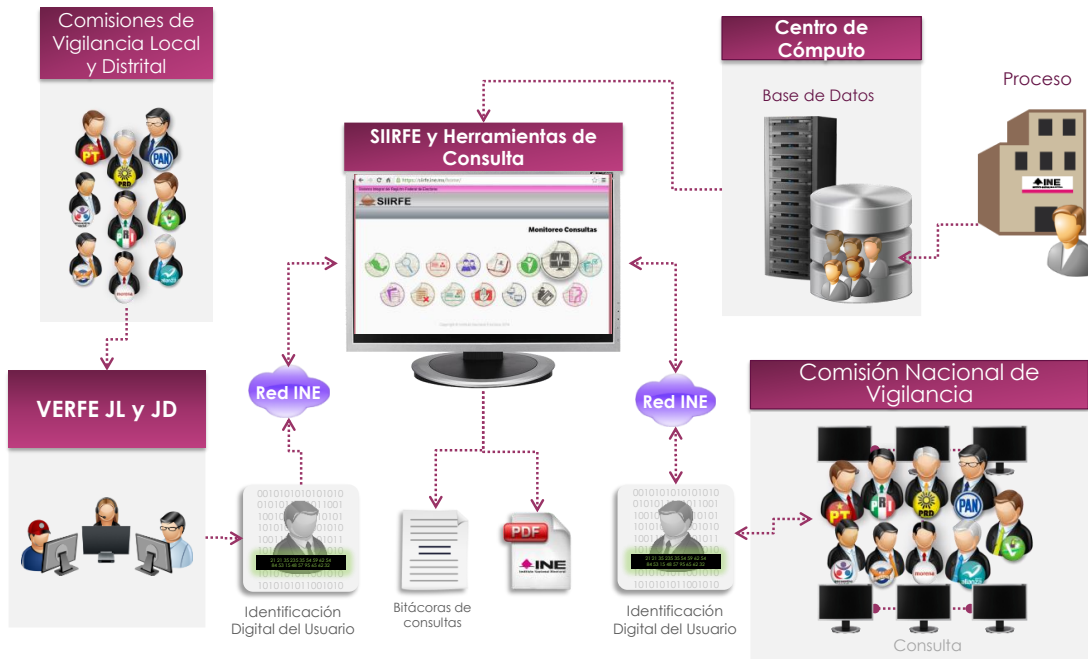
Comisiones de Vigilancia Local y Distrital

PT PRD PAN

SIIRFE y Herramientas de Consulta

SIIRFE

Monitoreo Consultas

Centro de Cómputo

Base de Datos

Proceso

INE

VERFE JL y JD

Red INE

Red INE

Comisión Nacional de Vigilancia

PT PAN

Identificación Digital del Usuario

PDF

INE

Bitácoras de consultas

Identificación Digital del Usuario

Consulta